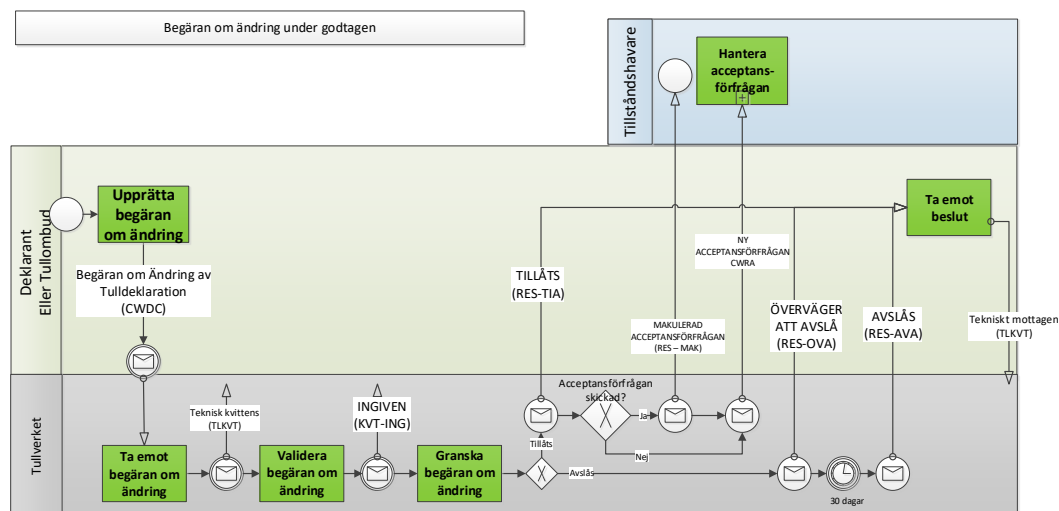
Begäran om ändring under godtagen

Tillståndshavare

Hantera acceptansförfrågan

Deklarant Eller Tullombud

Upprätta begäran om ändring

Begäran om Ändring av Tulldeklaration (CWDC)

TILLÅTS (RES-TIA)

NY ACCEPTANSFÖRFRÅGAN CWRA

MAKULERAD ACCEPTANSFÖRFRÅGAN (RES – MAK)

ÖVERVÄGER ATT AVSLÅ (RES-OVA)

AVSLÅS (RES-AVA)

Ta emot beslut

Tekniskt mottagen (TLKVT)

Tullverket

Teknisk kvittens (TLKVT)

INGIVEN (KVT-ING)

Acceptansförfrågan skickad?

Ja

Nej

Tillåts

Avslås

Ta emot begäran om ändring

Validera begäran om ändring

Granska begäran om ändring

30 dagar